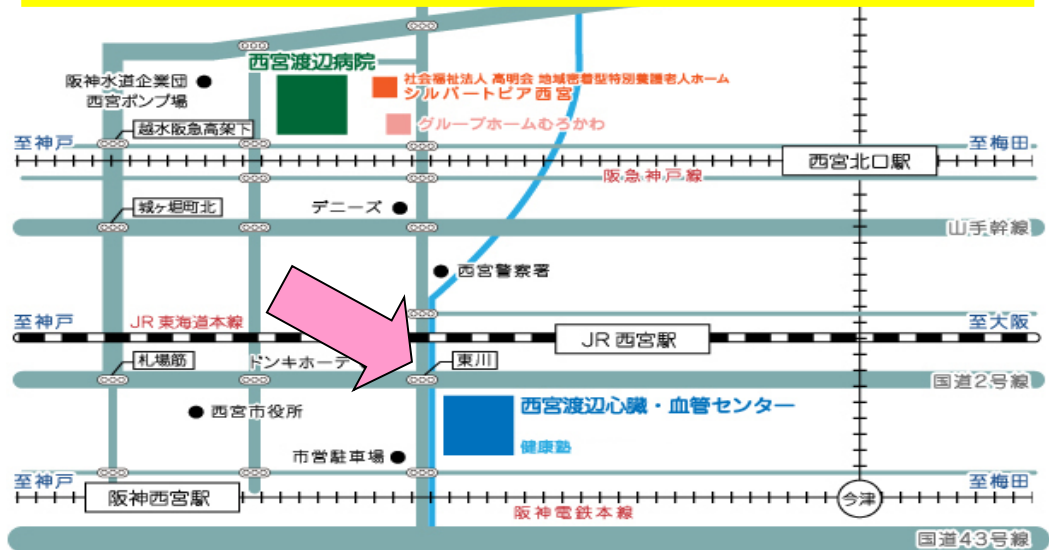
西宮渡辺病院
阪神水道企業団 西宮ポンプ場
社会福祉法人 高明会 地域密着型特別養護老人ホーム
シルバートピア西宮
グループホームむろかわ
至神戸
越水阪急高架下
至梅田
西宮北口駅
阪急神戸線
城ヶ堀町北
デニーズ
山手幹線
西宮警察署
至神戸
JR東海道本線
JR西宮駅
至大阪
札場筋
ドンキホーテ
東川
国道2号線
西宮渡辺心臓・血管センター
健康塾
西宮市役所
市営駐車場
至神戸
至梅田
阪神西宮駅
今津
阪神電鉄本線
国道43号線